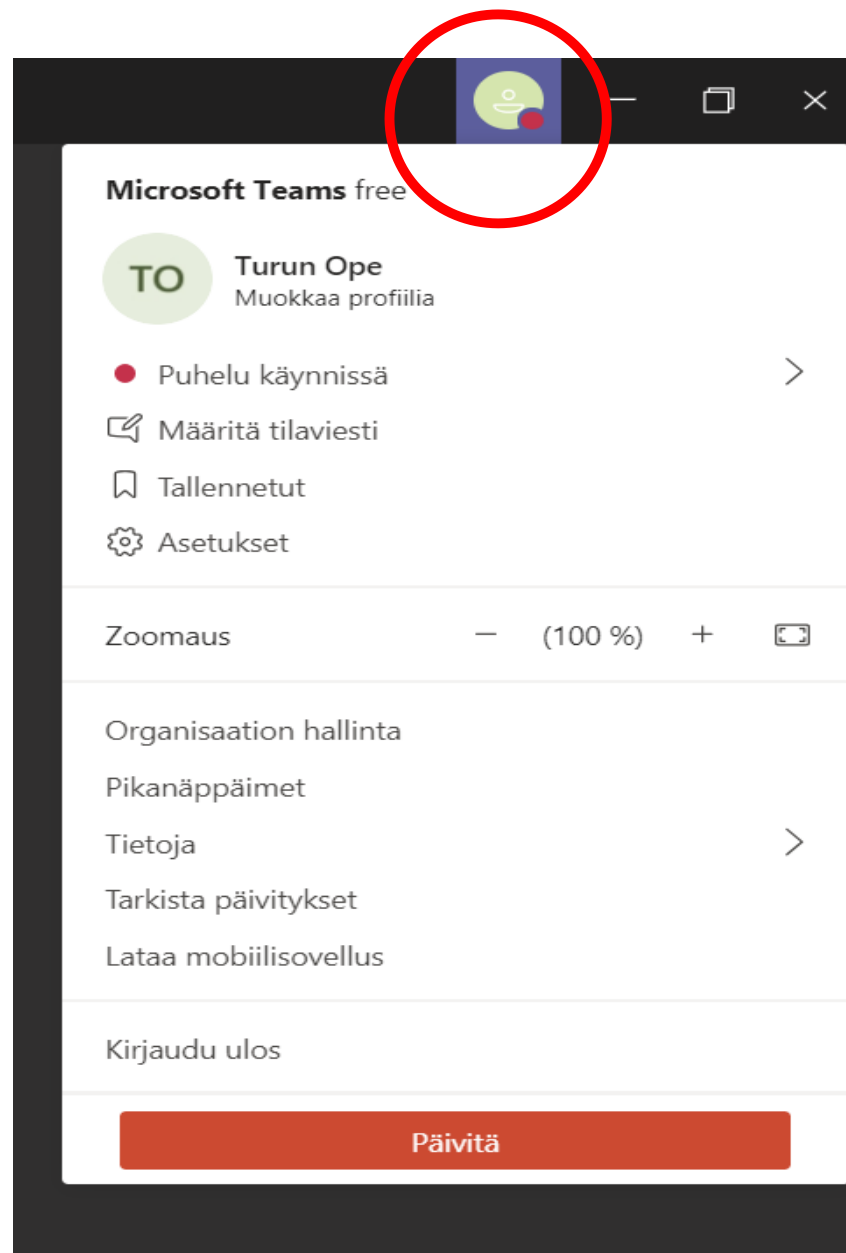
Microsoft Teams free

TO

Turun Ope
Muokkaa profiilia

Puhelu käynnissä

Määritä tilaviesti

Tallennetut

Asetukset

Zoomaus – (100 %) +

Organisaation hallinta

Pikanäppäimet

Tietoja

Tarkista päivitykset

Lataa mobiilisovellus

Kirjaudu ulos

Päivitä